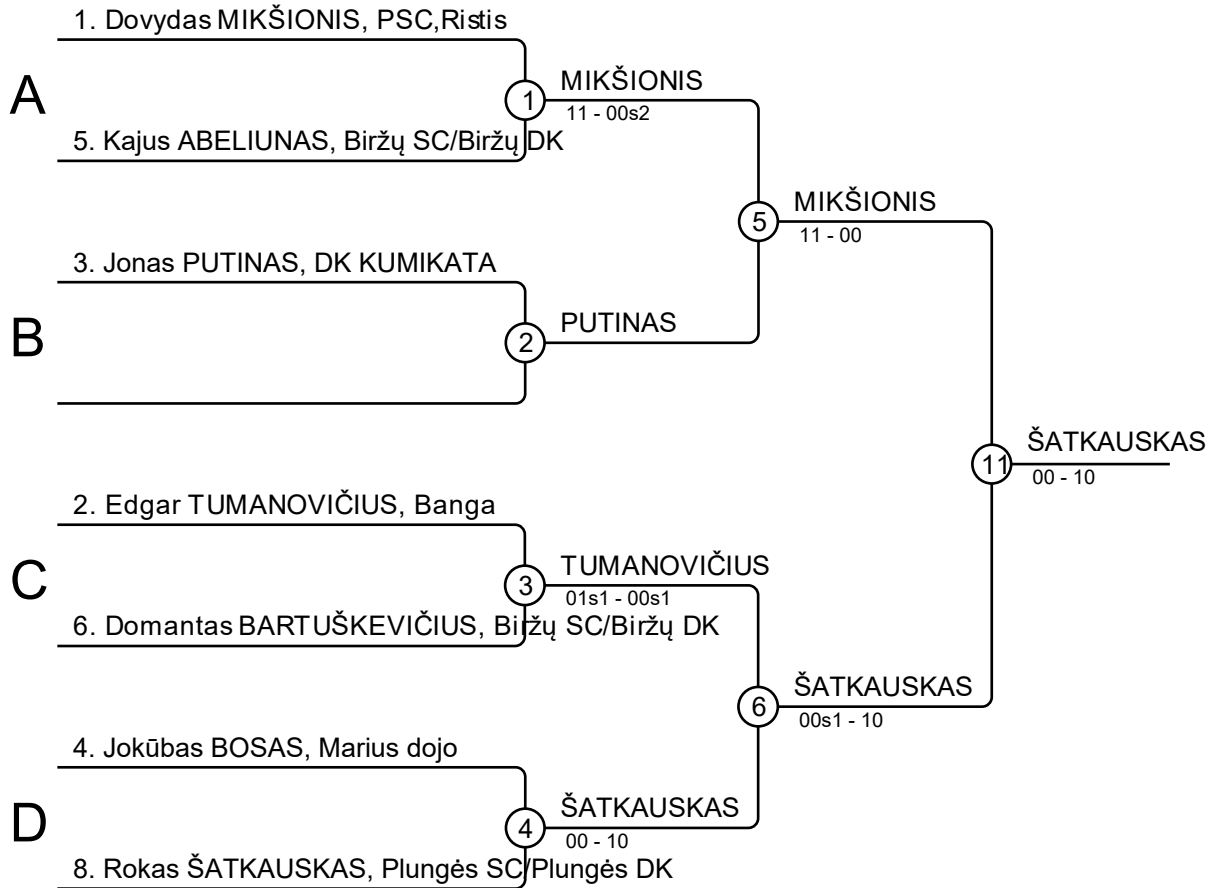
1. Dovydas MIKŠIONIS, PSC,Ristis

A

1

MIKŠIONIS
11 - 00s2

5. Kajus ABELIUNAS, Biržų SC/Biržų DK

5

MIKŠIONIS
11 - 00

3. Jonas PUTINAS, DK KUMIKATA

B

2

PUTINAS

11

ŠATKAUSKAS
00 - 10

2. Edgar TUMANOVIČIUS, Banga

C

3

TUMANOVIČIUS
01s1 - 00s1

6. Domantas BARTUŠKEVIČIUS, Biržų SC/Biržų DK

6

ŠATKAUSKAS
00s1 - 10

4. Jokūbas BOSAS, Marius dojo

D

4

ŠATKAUSKAS
00 - 10

8. Rokas ŠATKAUSKAS, Plungės SC/Plungės DK